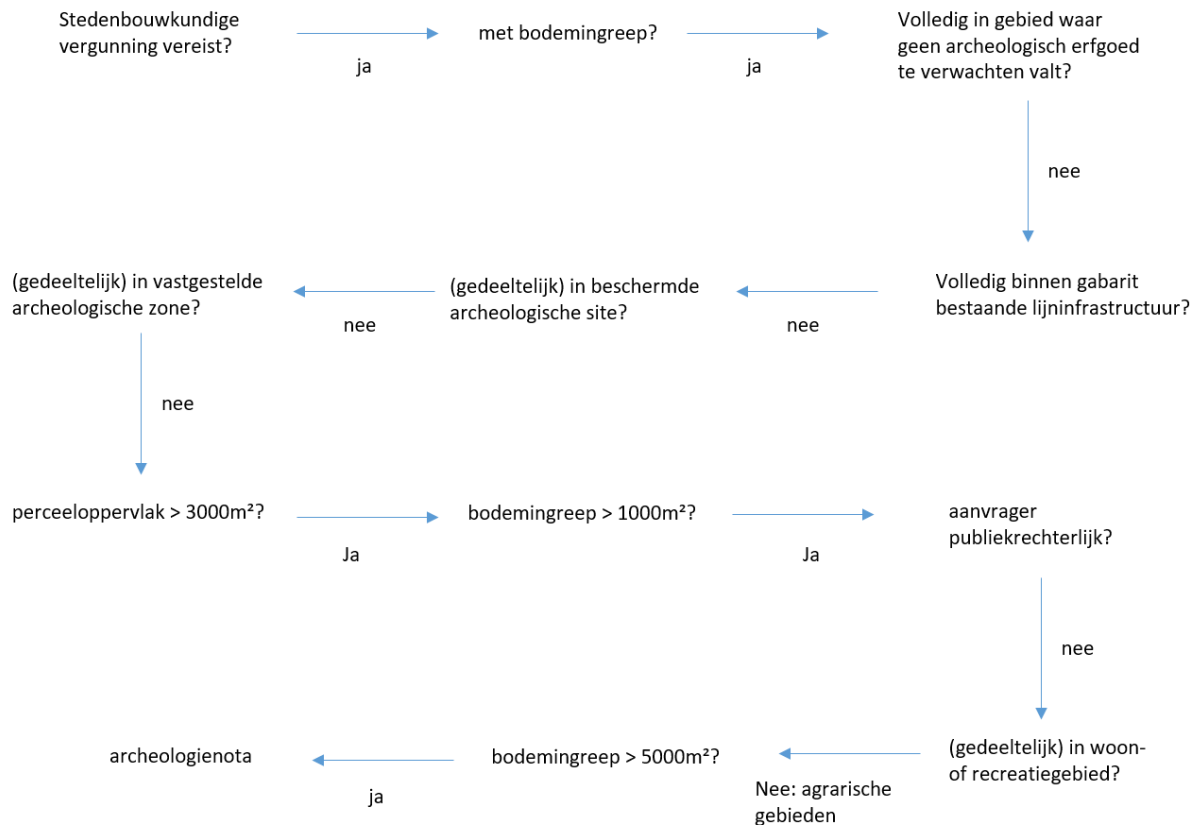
Stedenbouwkundige vergunning vereist?

ja

met bodemingreep?

ja

Volledig in gebied waar geen archeologisch erfgoed te verwachten valt?

nee

Volledig binnen gabarit bestaande lijninfrastructuur?

nee

(gedeeltelijk) in beschermde archeologische site?

nee

(gedeeltelijk) in vastgestelde archeologische zone?

nee

perceeloppervlak > 3000m²?

Ja

bodemingreep > 1000m²?

Ja

aanvrager publiekrechterlijk?

nee

(gedeeltelijk) in woon- of recreatiegebied?

Nee: agrarische gebieden

bodemingreep > 5000m²?

ja

archeologienota